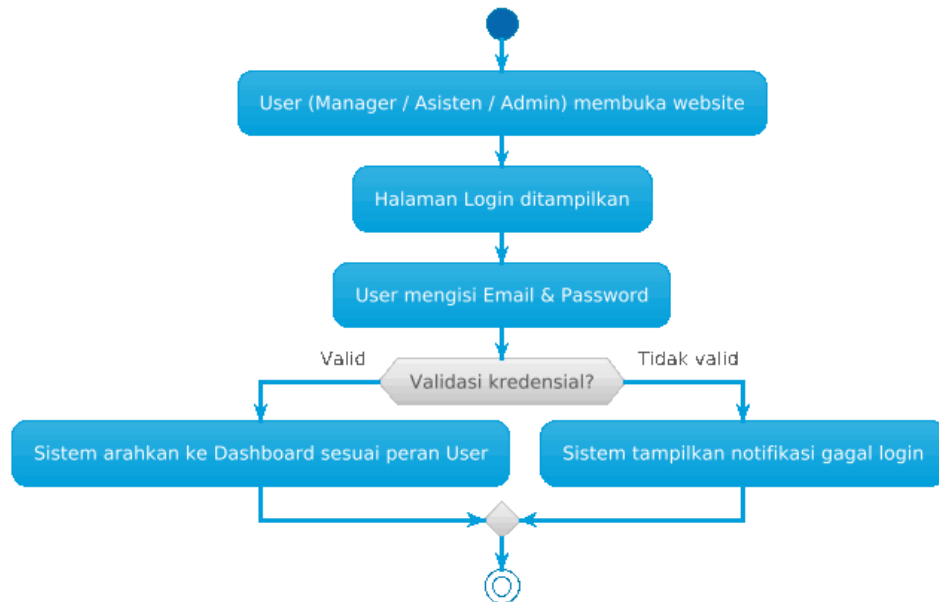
User (Manager / Asisten / Admin) membuka website

Halaman Login ditampilkan

User mengisi Email & Password

Valid

Validasi kredensial?

Tidak valid

Sistem arahkan ke Dashboard sesuai peran User

Sistem tampilkan notifikasi gagal login